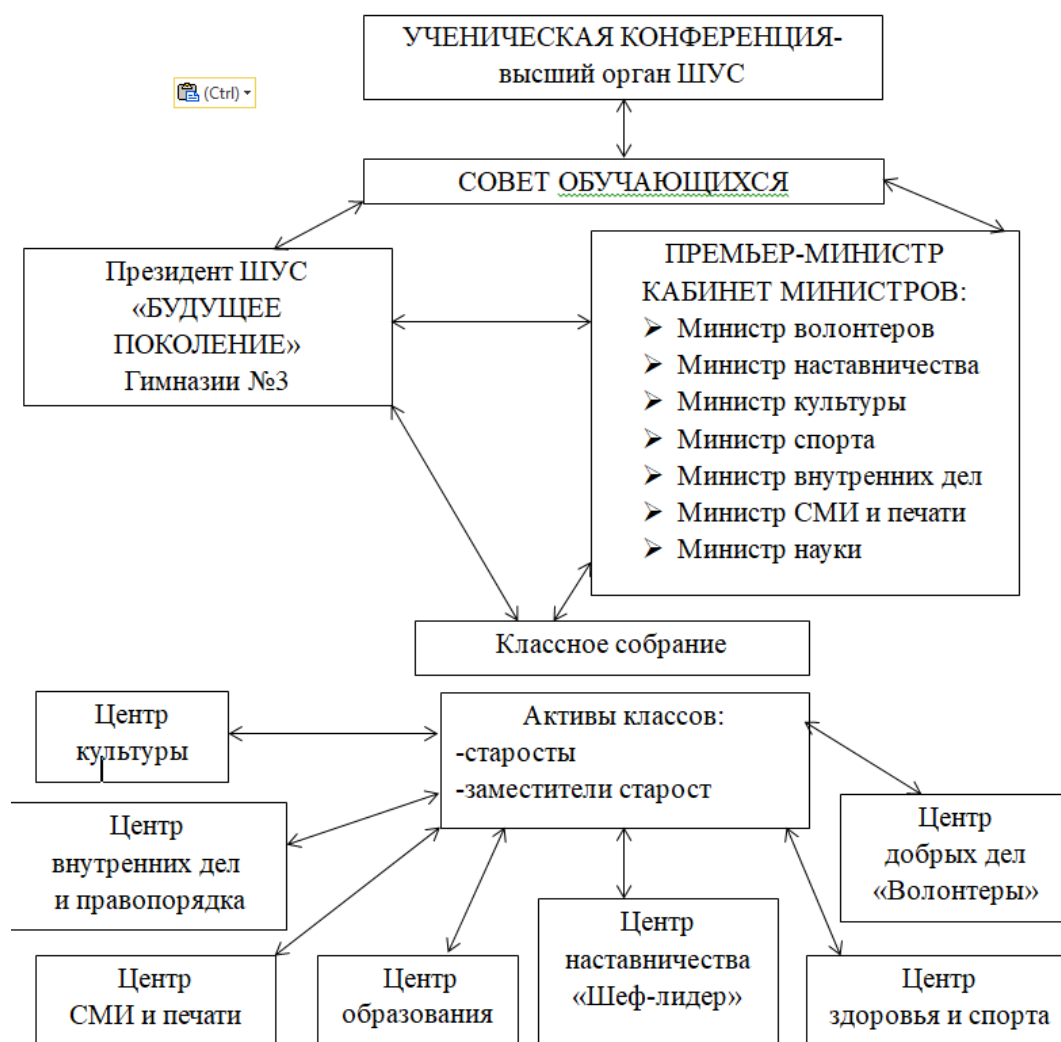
УЧЕНИЧЕСКАЯ КОНФЕРЕНЦИЯ-
высший орган ШУС

(Ctrl)

СОВЕТ ОБУЧАЮЩИХСЯ

Президент ШУС «БУДУЩЕЕ ПОКОЛЕНИЕ» Гимназии №3

ПРЕМЬЕР-МИНИСТР
КАБИНЕТ МИНИСТРОВ:
- Министр волонтеров
- Министр наставничества
- Министр культуры
- Министр спорта
- Министр внутренних дел
- Министр СМИ и печати
- Министр науки

Классное собрание

Центр культуры

Активы классов:
-старосты
-заместители старост

Центр внутренних дел и правопорядка

Центр добрых дел «Волонтеры»

Центр СМИ и печати

Центр образования

Центр наставничества «Шеф-лидер»

Центр здоровья и спорта